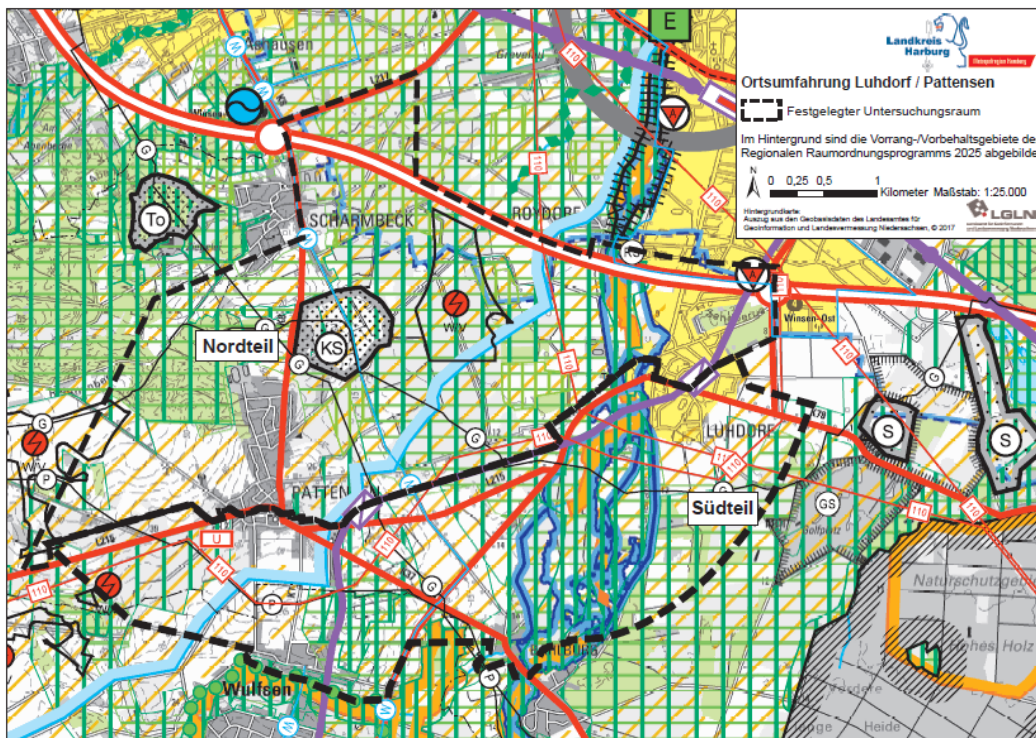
Landkreis Harburg

Ortsumfahrung Luhdorf / Pattensen

Festgelegter Untersuchungsraum

Im Hintergrund sind die Vorrang-/Vorbehaltsgebiete de Regionalen Raumordnungsprogramms 2025 abgebilde

N

0 0,25 0,5 1 Kilometer Maßstab: 1:25.000

Hintergrundkarte: Auszug aus den Geobasisdaten des Landesamtes für Geoinformation und Landesvermessung Niedersachsen, © 2017

LGLN

E

Nordteil

Südteil

SCHARMBECK

ROYDORF

LUHDORF

PATTEN

Wulfsen

Winsen-Ost

To

KS

S

S

GS

G

G

G

G

G

G

P

P

P

W

WW

WW

U

110

110

110

110

110

110

110

110

110

110

Naturschutzgeb

Hohes Holz

Heide